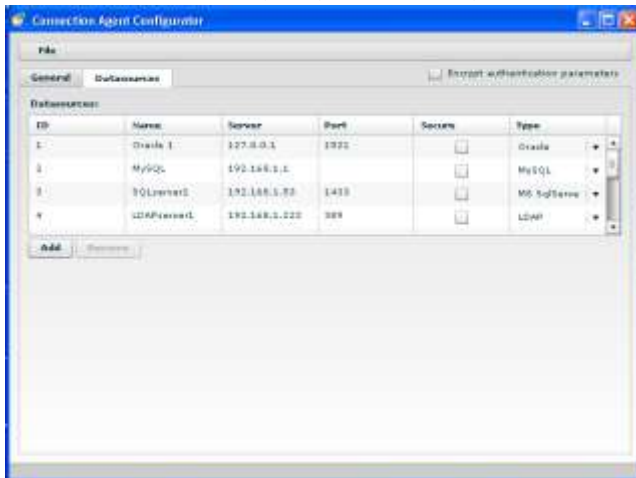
Connection Agent Configurator

File

General | Datasources

Encrypt authentication parameters

Datasources:

| ID | Name | Server | Port | Secure | Type |
|---|---|---|---|---|---|
| 1 | Oracle 1 | 127.0.0.1 | 1521 | | Oracle |
| 2 | MySQL | 192.168.1.1 | | | MySQL |
| 3 | SQLserver1 | 192.168.1.53 | 1433 | | MS SqlServer |
| 4 | LDAPserver1 | 192.168.1.220 | 389 | | LDAP |

Add | Remove